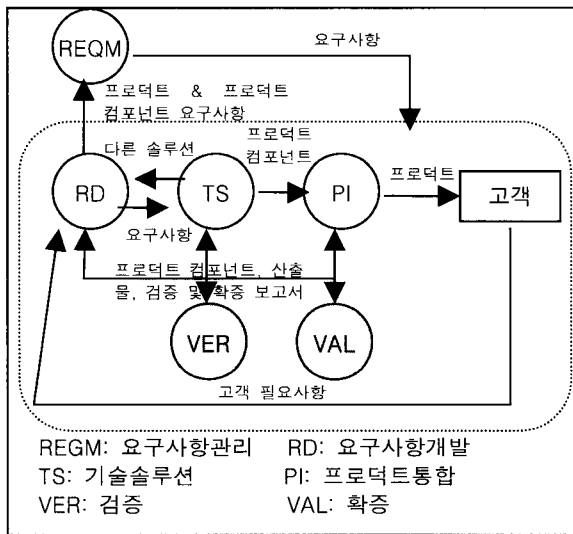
REQM

요구사항

프로덕트 & 프로덕트 컴포넌트 요구사항

다른 솔루션

프로덕트 컴포넌트

RD

TS

PI

프로덕트

고객

요구사항

프로덕트 컴포넌트, 산출물, 검증 및 확증 보고서

VER

VAL

고객 필요사항

REGM: 요구사항관리 RD: 요구사항개발
TS: 기술솔루션 PI: 프로덕트통합
VER: 검증 VAL: 확증